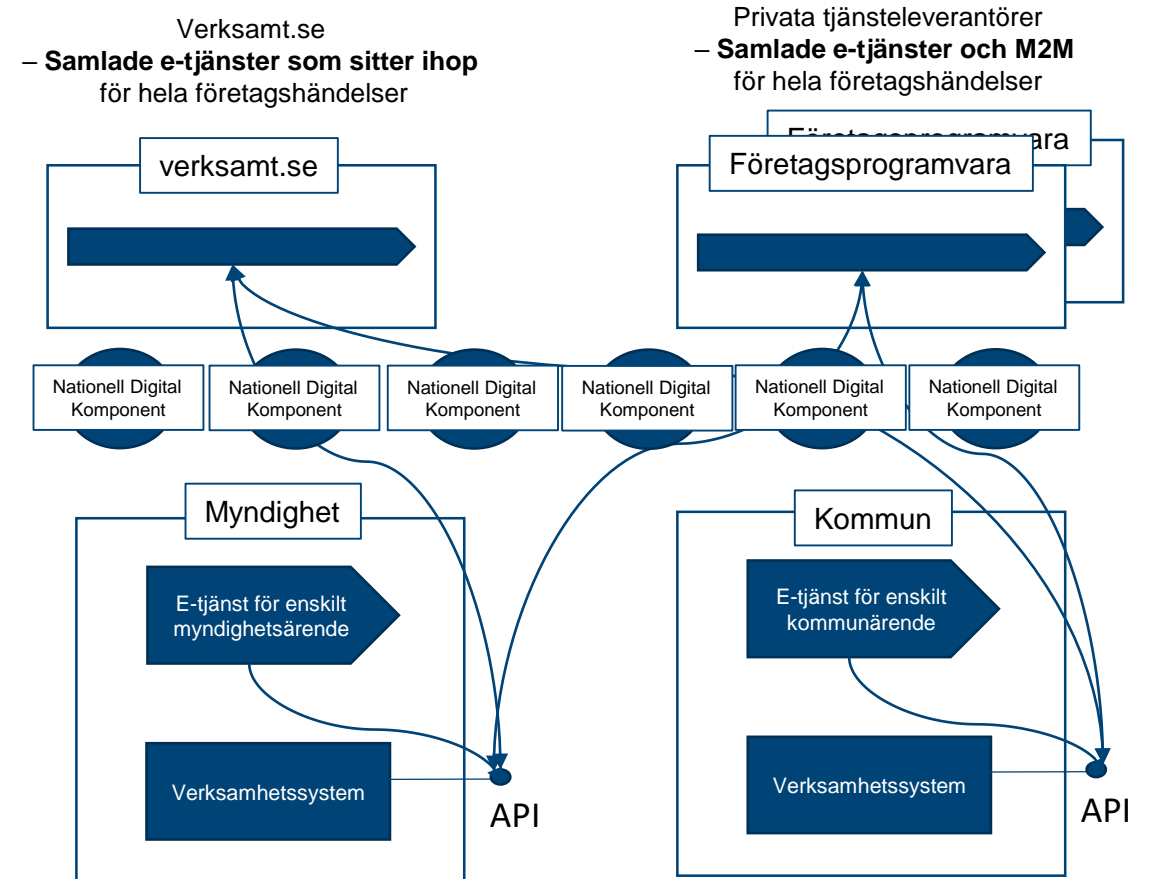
Verksamt.se
– **Samlade e-tjänster som sitter ihop** för hela företagshändelser

Privata tjänsteleverantörer
– **Samlade e-tjänster och M2M** för hela företagshändelser

verksamt.se

Företagsprogramvara

Företagsprogramvara

Nationell Digital Komponent

Nationell Digital Komponent

Nationell Digital Komponent

Nationell Digital Komponent

Nationell Digital Komponent

Nationell Digital Komponent

Myndighet

E-tjänst för enskilt myndighetsärende

Verksamhetssystem

API

Kommun

E-tjänst för enskilt kommunärende

Verksamhetssystem

API